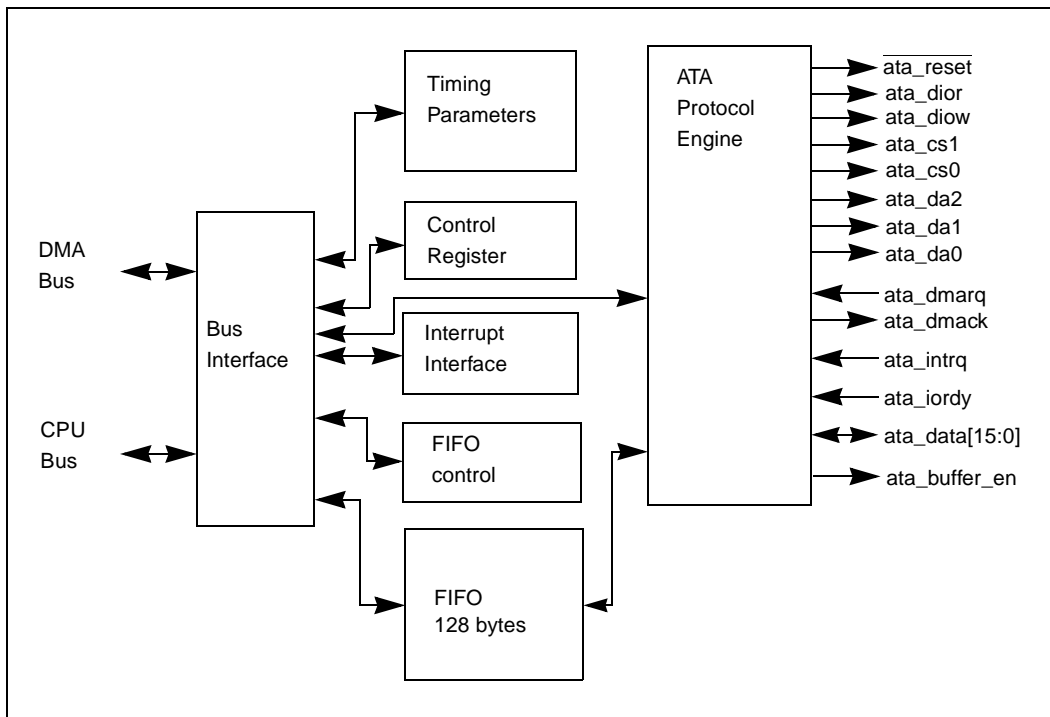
DMA Bus

CPU Bus

Bus Interface

Timing Parameters

Control Register

Interrupt Interface

FIFO control

FIFO 128 bytes

ATA Protocol Engine

$\overline{\text{ata\_reset}}$
ata_dior
ata_diow
ata_cs1
ata_cs0
ata_da2
ata_da1
ata_da0
ata_dmarq
ata_dmack
ata_intrq
ata_iordy
ata_data[15:0]
ata_buffer_en